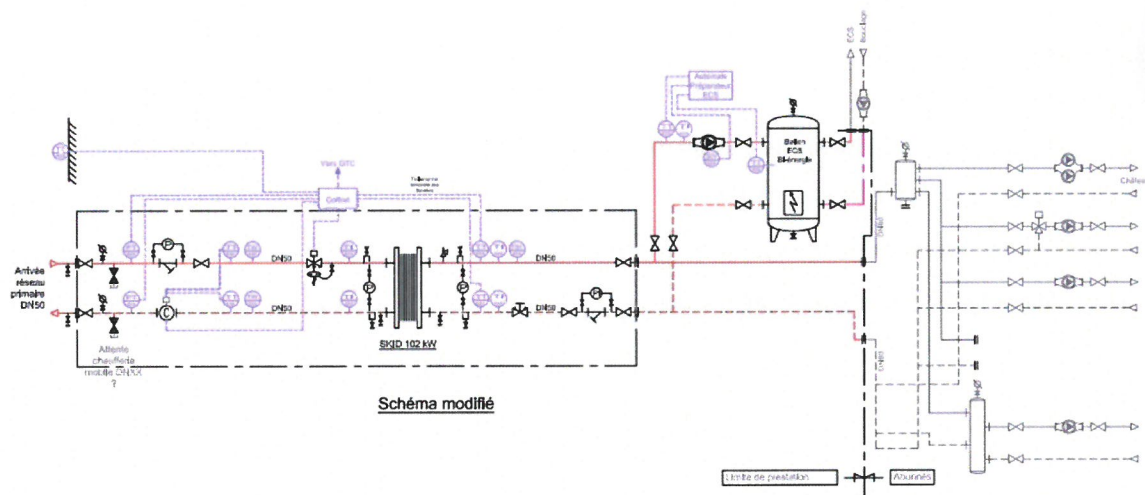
ECS

Bouclage

Automate Préparateur ECS

Ballon ECS Bi-énergie

Vers GTC

Coffret

Télérelevé compteur de fluide

Arrivée réseau primaire DN50

DN50

DN50

DN50

DN50

Attente chaufferie mobile DN XX ?

SKID 102 kW

Chauf

DN65

DN65

Schéma modifié

Limite de prestation

Abonnés